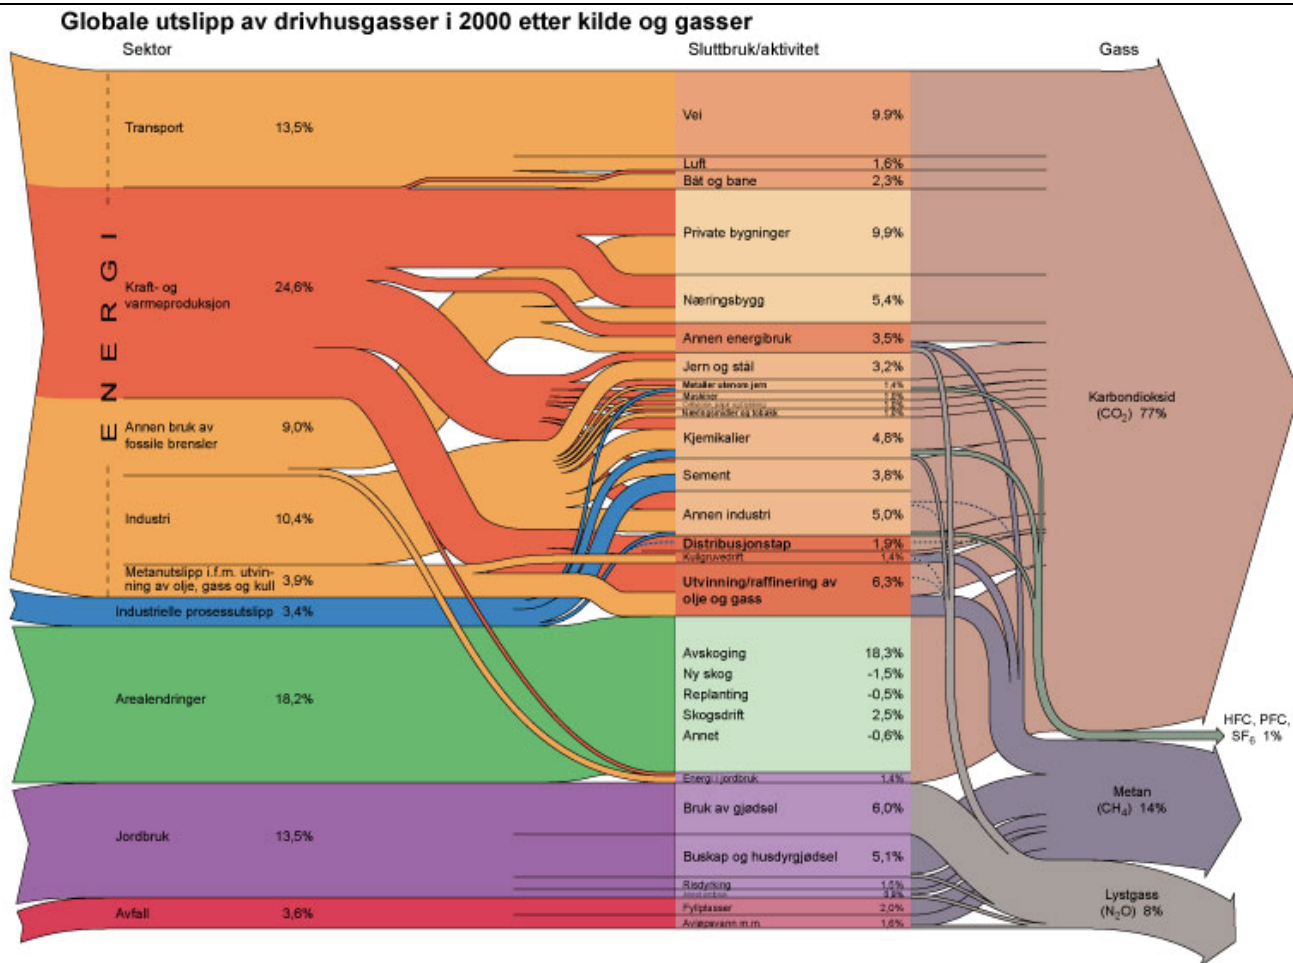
Globale utslipp av drivhusgasser i 2000 etter kilde og gasser

Sektor

Sluttbruk/aktivitet

Gass

ENERGI

Transport 13,5%

Kraft- og varmeproduksjon 24,6%

Annen bruk av fossile brensler 9,0%

Industri 10,4%

Metanutslipp i.f.m. utvinning av olje, gass og kull 3,9%

Industrielle prosessutslipp 3,4%

Arealendringer 18,2%

Jordbruk 13,5%

Avfall 3,6%

Vei 9,9%

Luft 1,6%

Båt og bane 2,3%

Private bygninger 9,9%

Næringsbygg 5,4%

Annen energibruk 3,5%

Jern og stål 3,2%

Metaller utenom jern 1,4%

Maskiner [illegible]

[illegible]

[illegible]

Næringsmidler og tobakk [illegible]

Kjemikalier 4,8%

Sement 3,8%

Annen industri 5,0%

Distribusjonstap 1,9%

Kullgruvedrift 1,4%

Utvinning/raffinering av olje og gass 6,3%

Avskoging 18,3%

Ny skog -1,5%

Replanting -0,5%

Skogsdrift 2,5%

Annet -0,6%

Energi i jordbruk 1,4%

Bruk av gjødsel 6,0%

Buskap og husdyrgjødsel 5,1%

Risdyrking 1,5%

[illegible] 0,9%

Fyllplasser 2,0%

Avløpsvann m.m. 1,6%

Karbondioksid ($CO_2$) 77%

HFC, PFC, $SF_6$ 1%

Metan ($CH_4$) 14%

Lystgass ($N_2O$) 8%